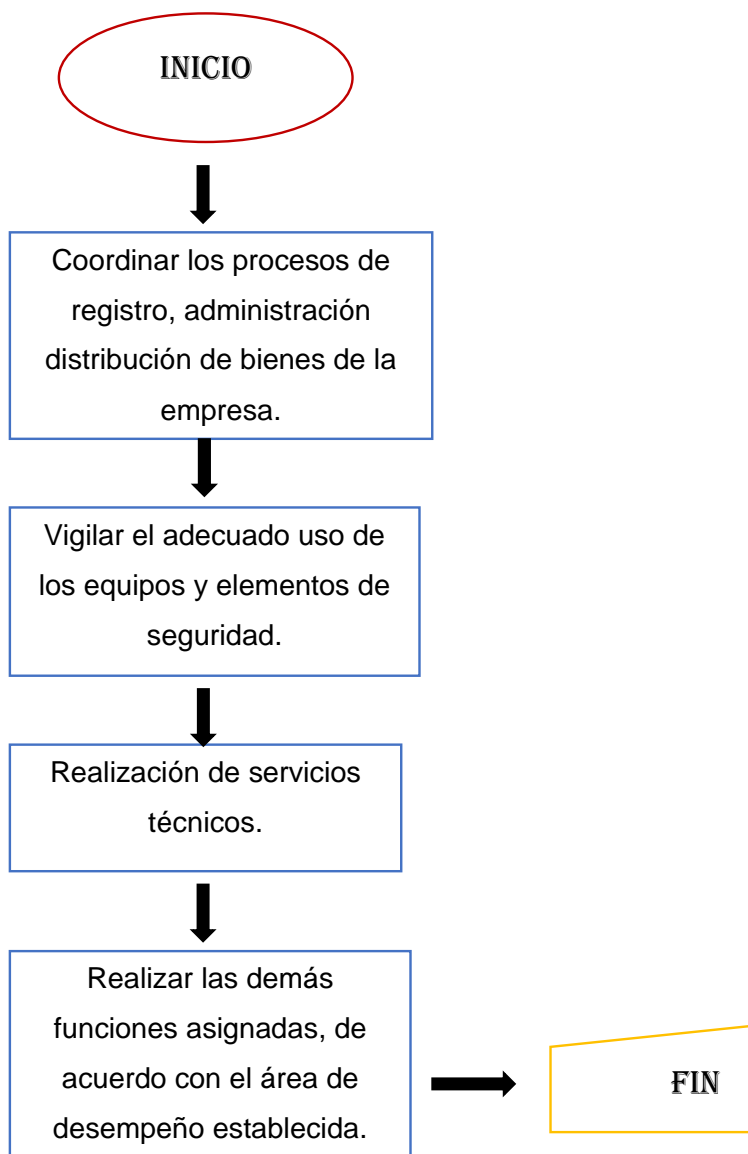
INICIO

Coordinar los procesos de registro, administración distribución de bienes de la empresa.

Vigilar el adecuado uso de los equipos y elementos de seguridad.

Realización de servicios técnicos.

Realizar las demás funciones asignadas, de acuerdo con el área de desempeño establecida.

FIN